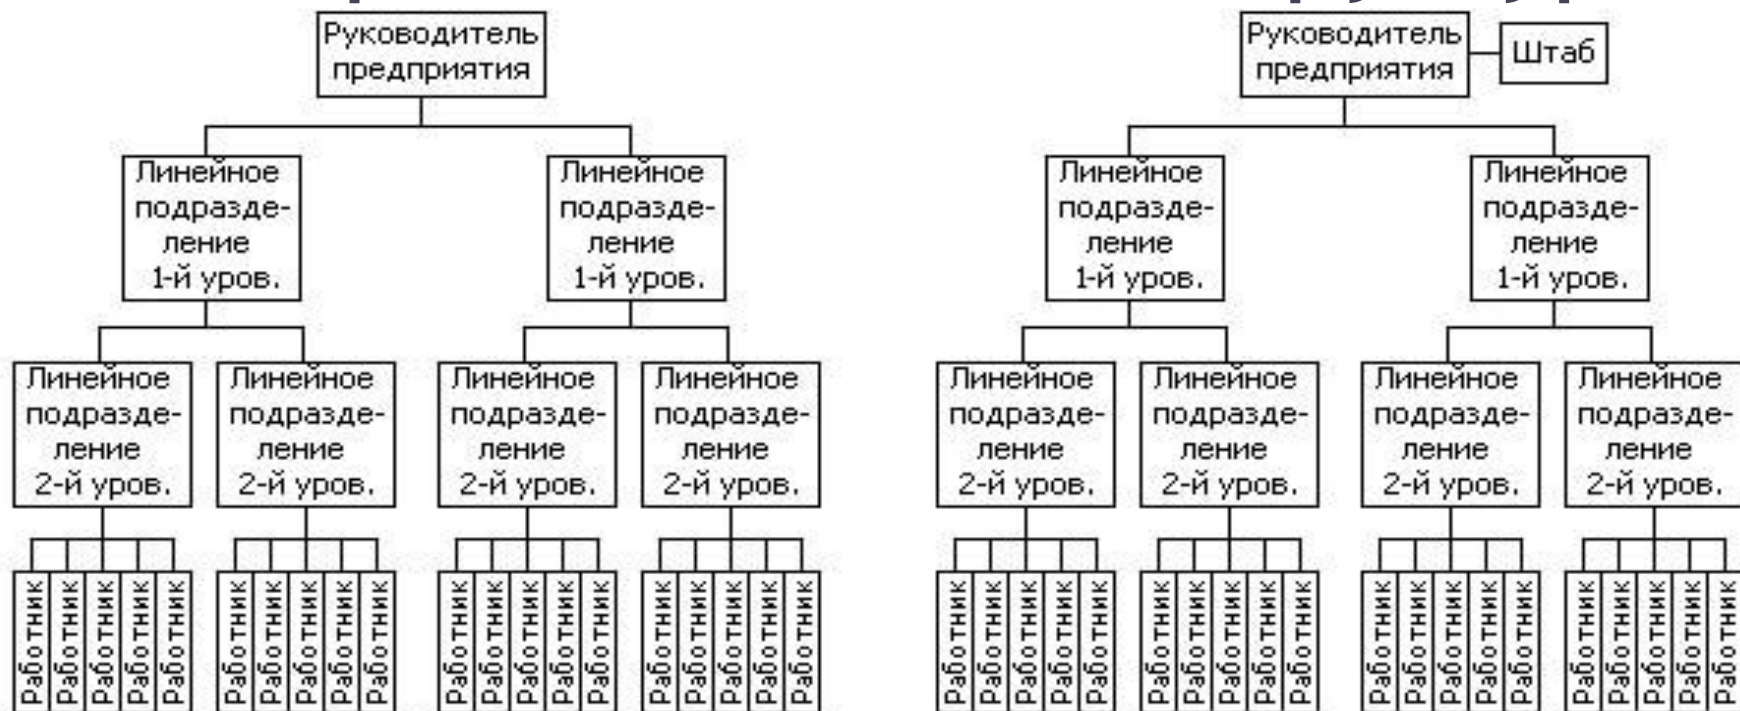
Руководитель предприятия

Линейное подразделение 1-й уров.

Линейное подразделение 1-й уров.

Линейное подразделение 2-й уров.

Линейное подразделение 2-й уров.

Линейное подразделение 2-й уров.

Линейное подразделение 2-й уров.

Работник Работник Работник Работник Работник

Работник Работник Работник Работник Работник

Работник Работник Работник Работник Работник

Работник Работник Работник Работник Работник

Руководитель предприятия

Штаб

Линейное подразделение 1-й уров.

Линейное подразделение 1-й уров.

Линейное подразделение 2-й уров.

Линейное подразделение 2-й уров.

Линейное подразделение 2-й уров.

Линейное подразделение 2-й уров.

Работник Работник Работник Работник Работник

Работник Работник Работник Работник Работник

Работник Работник Работник Работник Работник

Работник Работник Работник Работник Работник